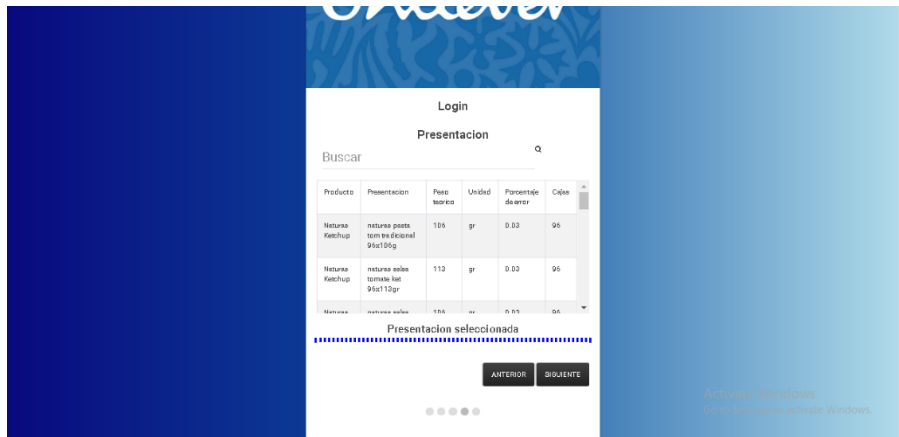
Login

Presentacion

Buscar

| Producto | Presentacion | Peso teorico | Unidad | Porcentaje de error | Cajas |
|---|---|---|---|---|---|
| Naturas Ketchup | naturas pasta tom tradicional 96x106g | 106 | gr | 0.03 | 96 |
| Naturas Ketchup | naturas salsa tomate kat 96x113gr | 113 | gr | 0.03 | 96 |
| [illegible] | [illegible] | 106 | gr | 0.03 | 96 |

Presentacion seleccionada

ANTERIOR SIGUIENTE

Activar Windows
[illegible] Windows.